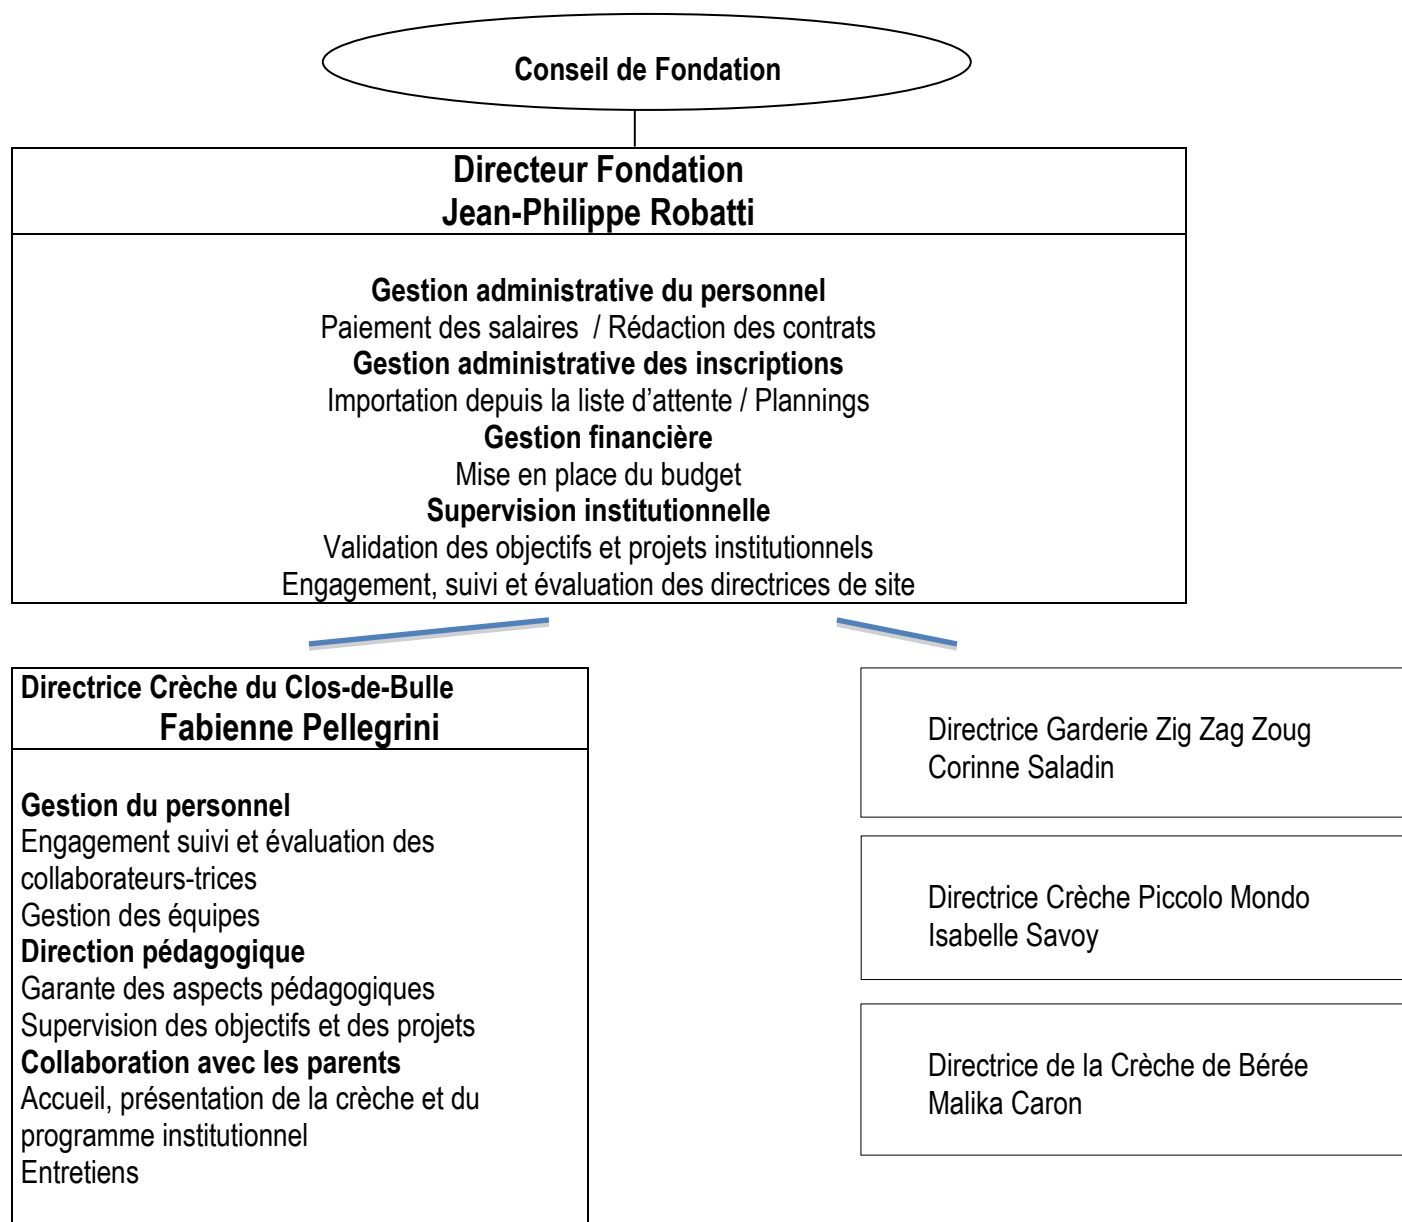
Conseil de Fondation

Directeur Fondation
Jean-Philippe Robatti

Gestion administrative du personnel
Paiement des salaires / Rédaction des contrats
Gestion administrative des inscriptions
Importation depuis la liste d'attente / Plannings
Gestion financière
Mise en place du budget
Supervision institutionnelle
Validation des objectifs et projets institutionnels
Engagement, suivi et évaluation des directrices de site

Directrice Crèche du Clos-de-Bulle
Fabienne Pellegrini

Gestion du personnel
Engagement suivi et évaluation des collaborateurs-trices
Gestion des équipes
Direction pédagogique
Garante des aspects pédagogiques
Supervision des objectifs et des projets
Collaboration avec les parents
Accueil, présentation de la crèche et du programme institutionnel
Entretiens

Directrice Garderie Zig Zag Zoug
Corinne Saladin

Directrice Crèche Piccolo Mondo
Isabelle Savoy

Directrice de la Crèche de Bérée
Malika Caron